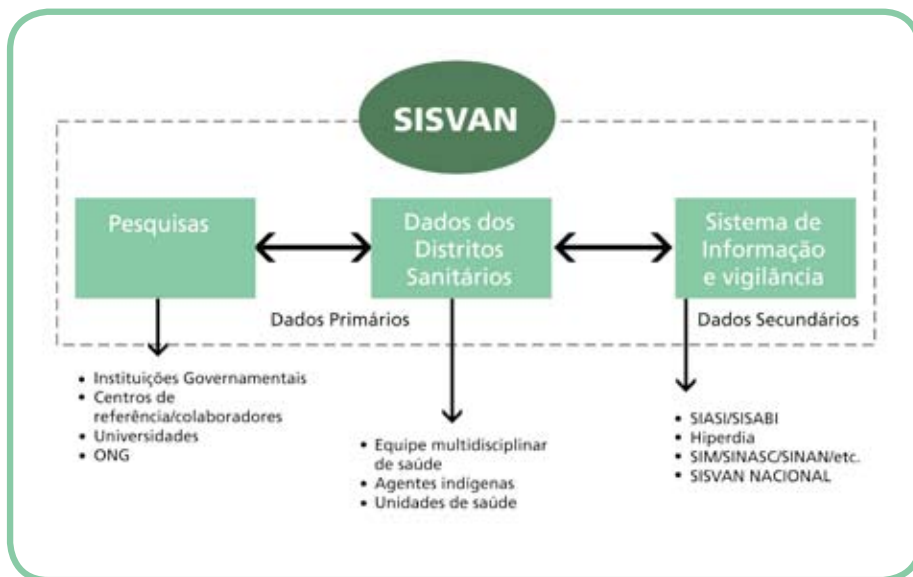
SISVAN

Pesquisas

Dados dos Distritos Sanitários

Sistema de Informação e vigilância

Dados Primários

Dados Secundários

• Instituições Governamentais
• Centros de referência/colaboradores
• Universidades
• ONG

• Equipe multidisciplinar de saúde
• Agentes indígenas
• Unidades de saúde

• SIASI/SISABI
• Hiperdia
• SIM/SINASC/SINAN/etc.
• SISVAN NACIONAL